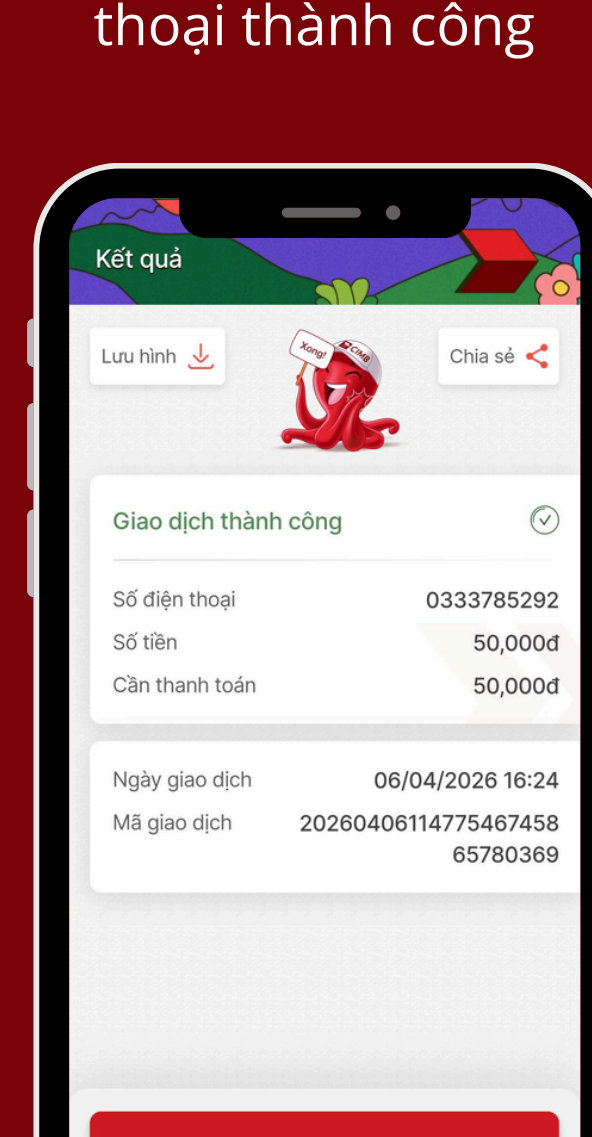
thoại thành công

Kết quả

Lưu hình

Xong!

CIMB

Chia sẻ

Giao dịch thành công

| | |
|---|---|
| Số điện thoại | 0333785292 |
| Số tiền | 50,000đ |
| Cần thanh toán | 50,000đ |

| | |
|---|---|
| Ngày giao dịch | 06/04/2026 16:24 |
| Mã giao dịch | 2026040611477546745865780369 |